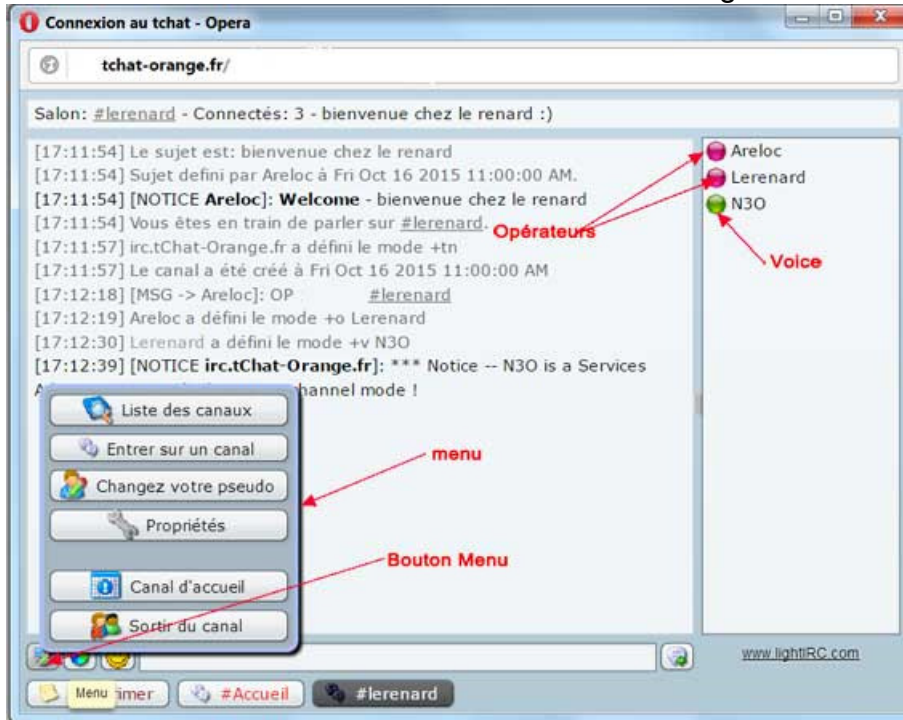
Connexion au tchat - Opera

tchat-orange.fr/

Salon: #lerenard - Connectés: 3 - bienvenue chez le renard :)

[17:11:54] Le sujet est: bienvenue chez le renard
[17:11:54] Sujet defini par Areloc à Fri Oct 16 2015 11:00:00 AM.
[17:11:54] [NOTICE Areloc]: Welcome - bienvenue chez le renard
[17:11:54] Vous êtes en train de parler sur #lerenard.
[17:11:57] irc.tChat-Orange.fr a défini le mode +tn
[17:11:57] Le canal a été créé à Fri Oct 16 2015 11:00:00 AM
[17:12:18] [MSG -> Areloc]: OP #lerenard
[17:12:19] Areloc a défini le mode +o Lerenard
[17:12:30] Lerenard a défini le mode +v N3O
[17:12:39] [NOTICE irc.tChat-Orange.fr]: *** Notice -- N3O is a Services
A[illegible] hannel mode !

Areloc
Lerenard
N3O

Opérateurs

Voice

Liste des canaux
Entrer sur un canal
Changez votre pseudo
Propriétés
Canal d'accueil
Sortir du canal

menu

Bouton Menu

www.lightIRC.com

Menu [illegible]imer
#Accueil
#lerenard